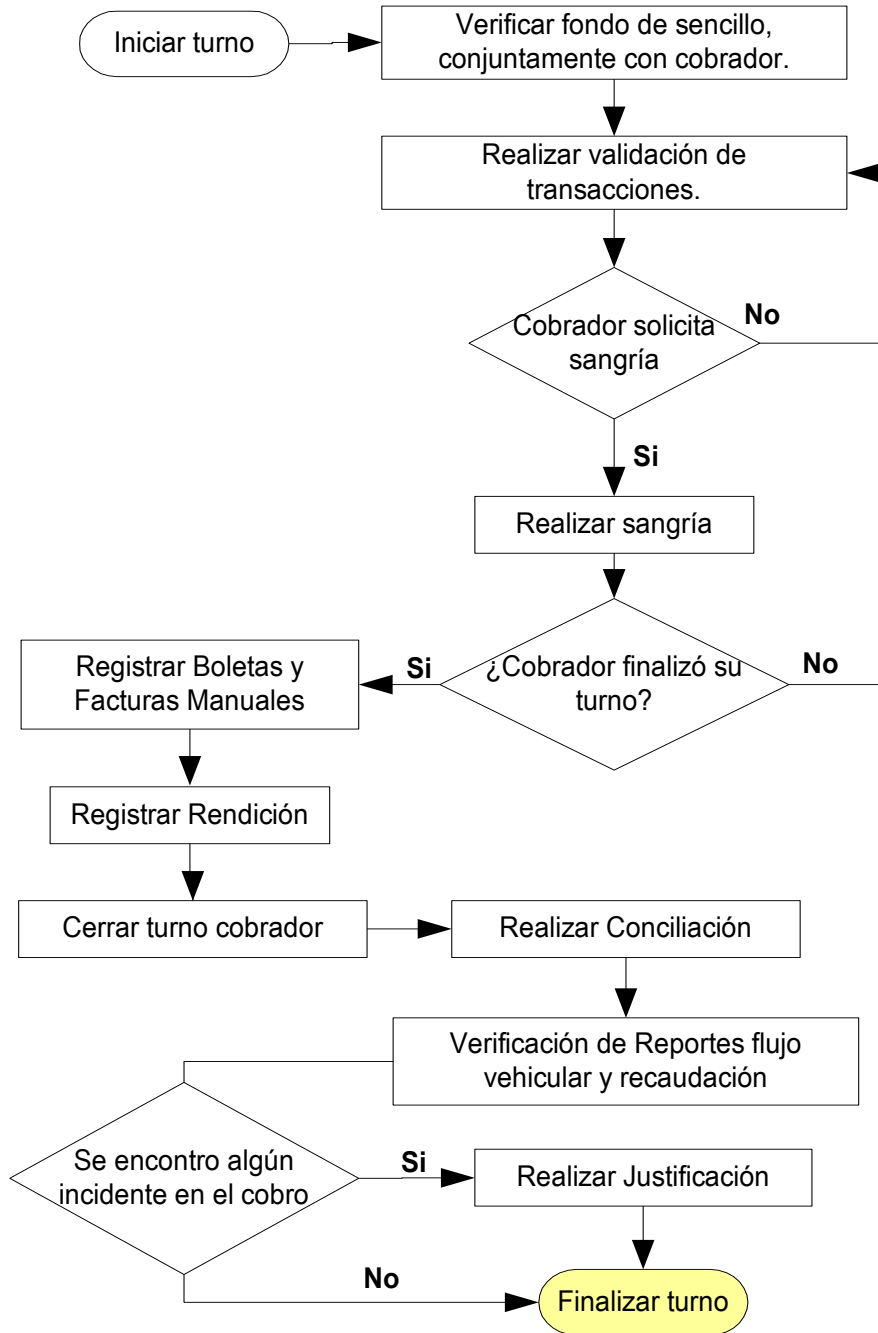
Iniciar turno

Verificar fondo de sencillo, conjuntamente con cobrador.

Realizar validación de transacciones.

Cobrador solicita sangría

No

Si

Realizar sangría

Registrar Boletas y Facturas Manuales

Si

¿Cobrador finalizó su turno?

No

Registrar Rendición

Cerrar turno cobrador

Realizar Conciliación

Verificación de Reportes flujo vehicular y recaudación

Se encontro algún incidente en el cobro

Si

Realizar Justificación

No

Finalizar turno